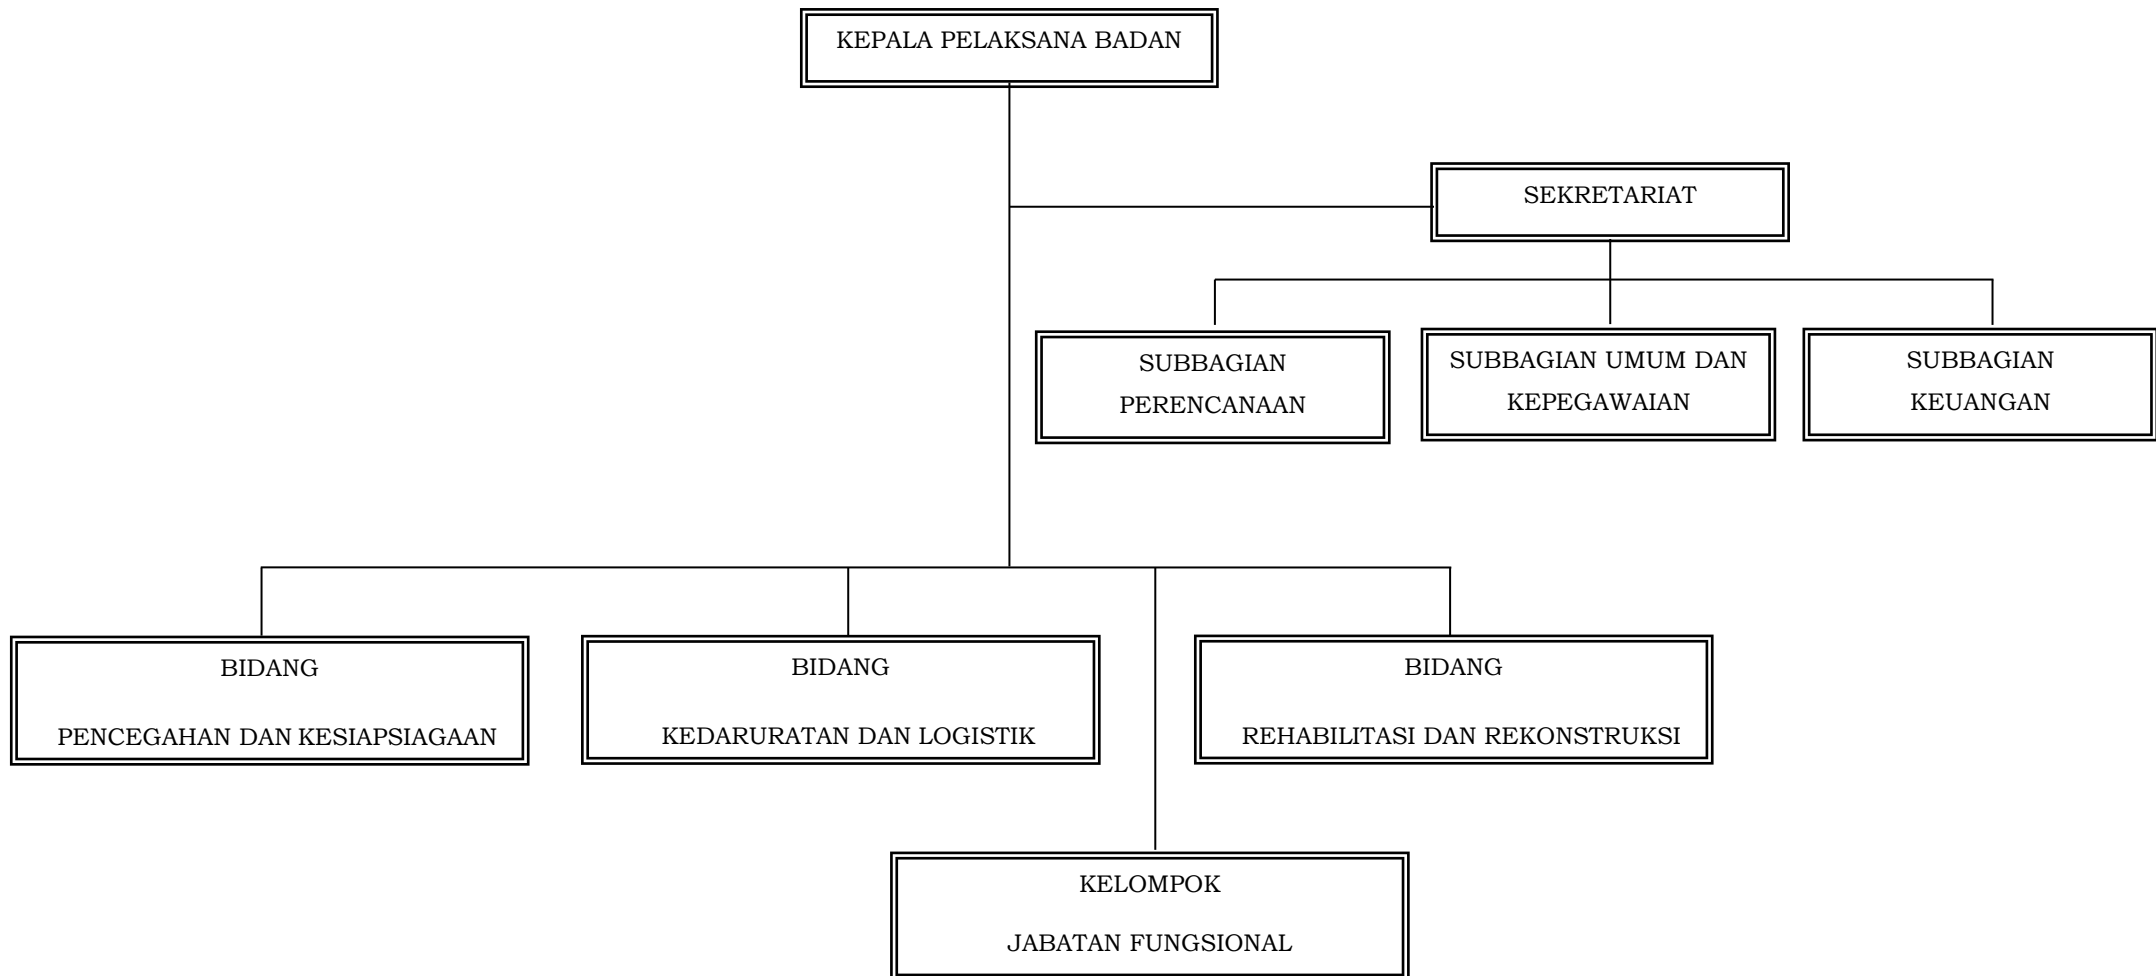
KEPALA PELAKSANA BADAN

SEKRETARIAT

SUBBAGIAN PERENCANAAN

SUBBAGIAN UMUM DAN KEPEGAWAIAN

SUBBAGIAN KEUANGAN

BIDANG

PENCEGAHAN DAN KESIAPSIAGAAN

BIDANG

KEDARURATAN DAN LOGISTIK

BIDANG

REHABILITASI DAN REKONSTRUKSI

KELOMPOK

JABATAN FUNGSIONAL